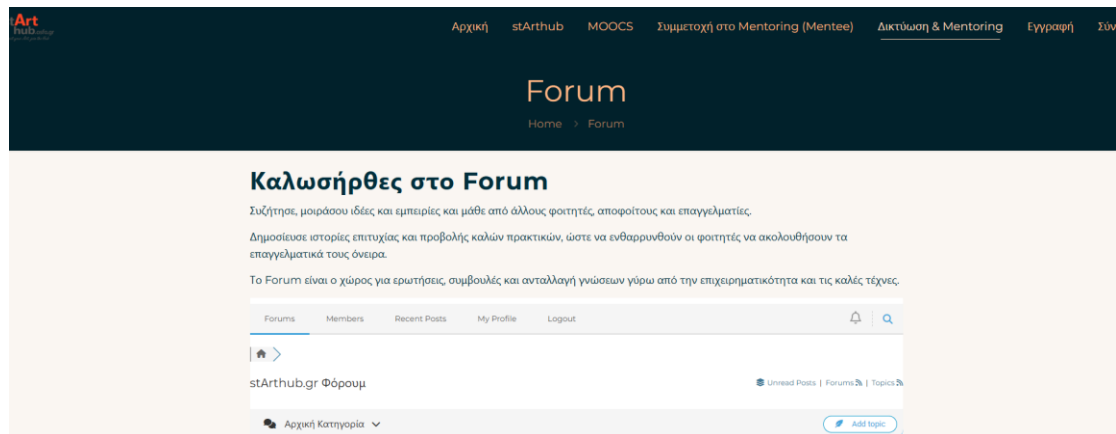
stArt hub

Αρχική stArthub MOOCS Συμμετοχή στο Mentoring (Mentee) Δικτύωση & Mentoring Εγγραφή Σύν

Forum

Home › Forum

Καλωσήρθες στο Forum

Συζήτησε, μοιράσου ιδέες και εμπειρίες και μάθε από άλλους φοιτητές, αποφοίτους και επαγγελματίες.

Δημοσίευσε ιστορίες επιτυχίας και προβολής καλών πρακτικών, ώστε να ενθαρρυνθούν οι φοιτητές να ακολουθήσουν τα επαγγελματικά τους όνειρα.

Το Forum είναι ο χώρος για ερωτήσεις, συμβουλές και ανταλλαγή γνώσεων γύρω από την επιχειρηματικότητα και τις καλές τέχνες.

Forums Members Recent Posts My Profile Logout

stArthub.gr Φόρουμ

Unread Posts | Forums | Topics

Αρχική Κατηγορία

Add topic